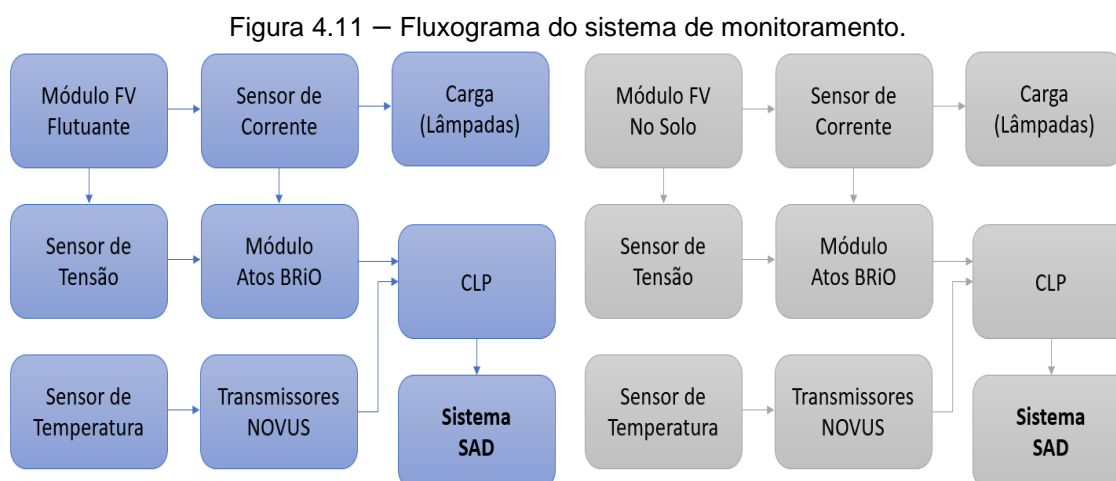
Figura 4.11 – Fluxograma do sistema de monitoramento.

Módulo FV Flutuante

Sensor de Corrente

Carga (Lâmpadas)

Sensor de Tensão

Módulo Atos BRiO

CLP

Sensor de Temperatura

Transmissores NOVUS

**Sistema SAD**

Módulo FV No Solo

Sensor de Corrente

Carga (Lâmpadas)

Sensor de Tensão

Módulo Atos BRiO

CLP

Sensor de Temperatura

Transmissores NOVUS

**Sistema SAD**